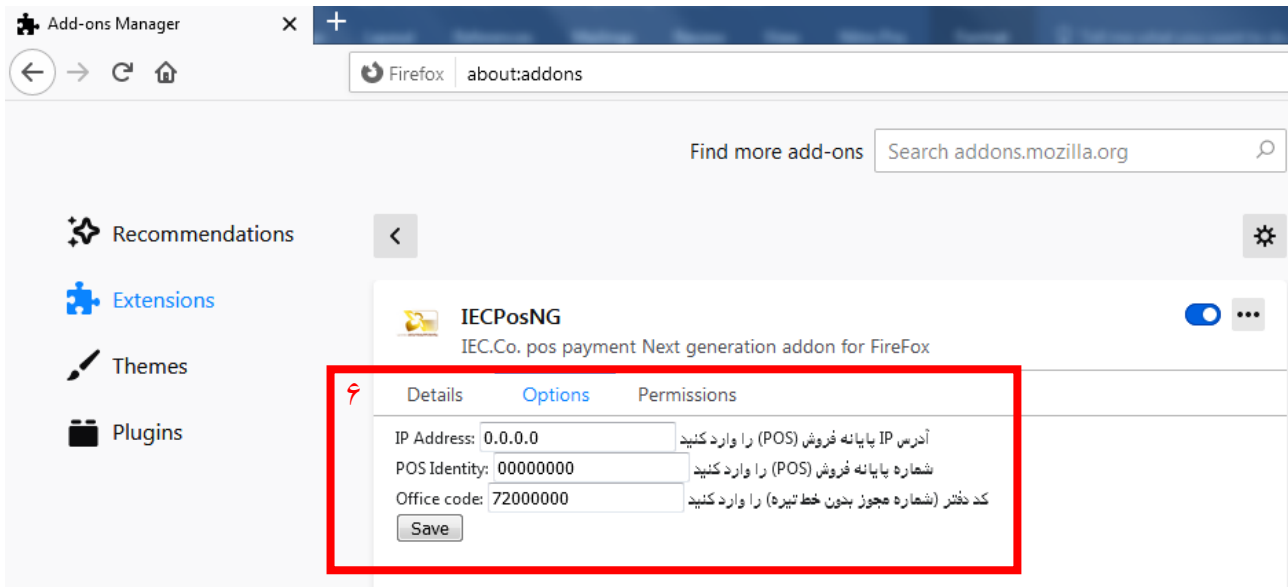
Add-ons Manager

Firefox about:addons

Find more add-ons Search addons.mozilla.org

Recommendations

Extensions

Themes

Plugins

IECPosNG

IEC.Co. pos payment Next generation addon for FireFox

۶

Details Options Permissions

IP Address: 0.0.0.0 آدرس IP پایانه فروش (POS) را وارد کنید

POS Identity: 00000000 شماره پایانه فروش (POS) را وارد کنید

Office code: 72000000 کد دفتر (شماره مجوز بدون خط تیره) را وارد کنید

Save